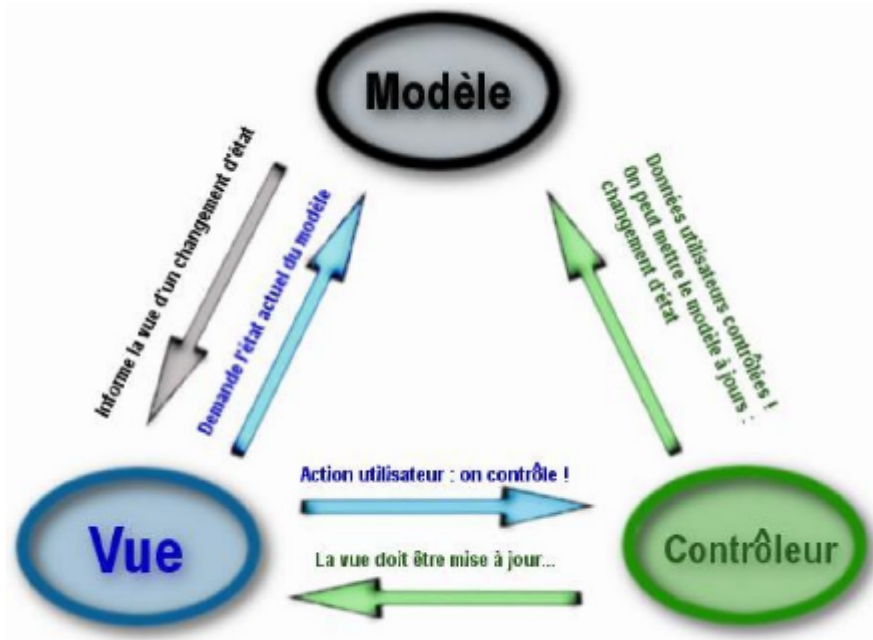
Modèle

Informe la vue d'un changement d'état

Demande l'état actuel du modèle

Données utilisateurs contrôlées ! On peut mettre le modèle à jours : changement d'état

Action utilisateur : on contrôle !

La vue doit être mise à jour...

Vue

Contrôleur